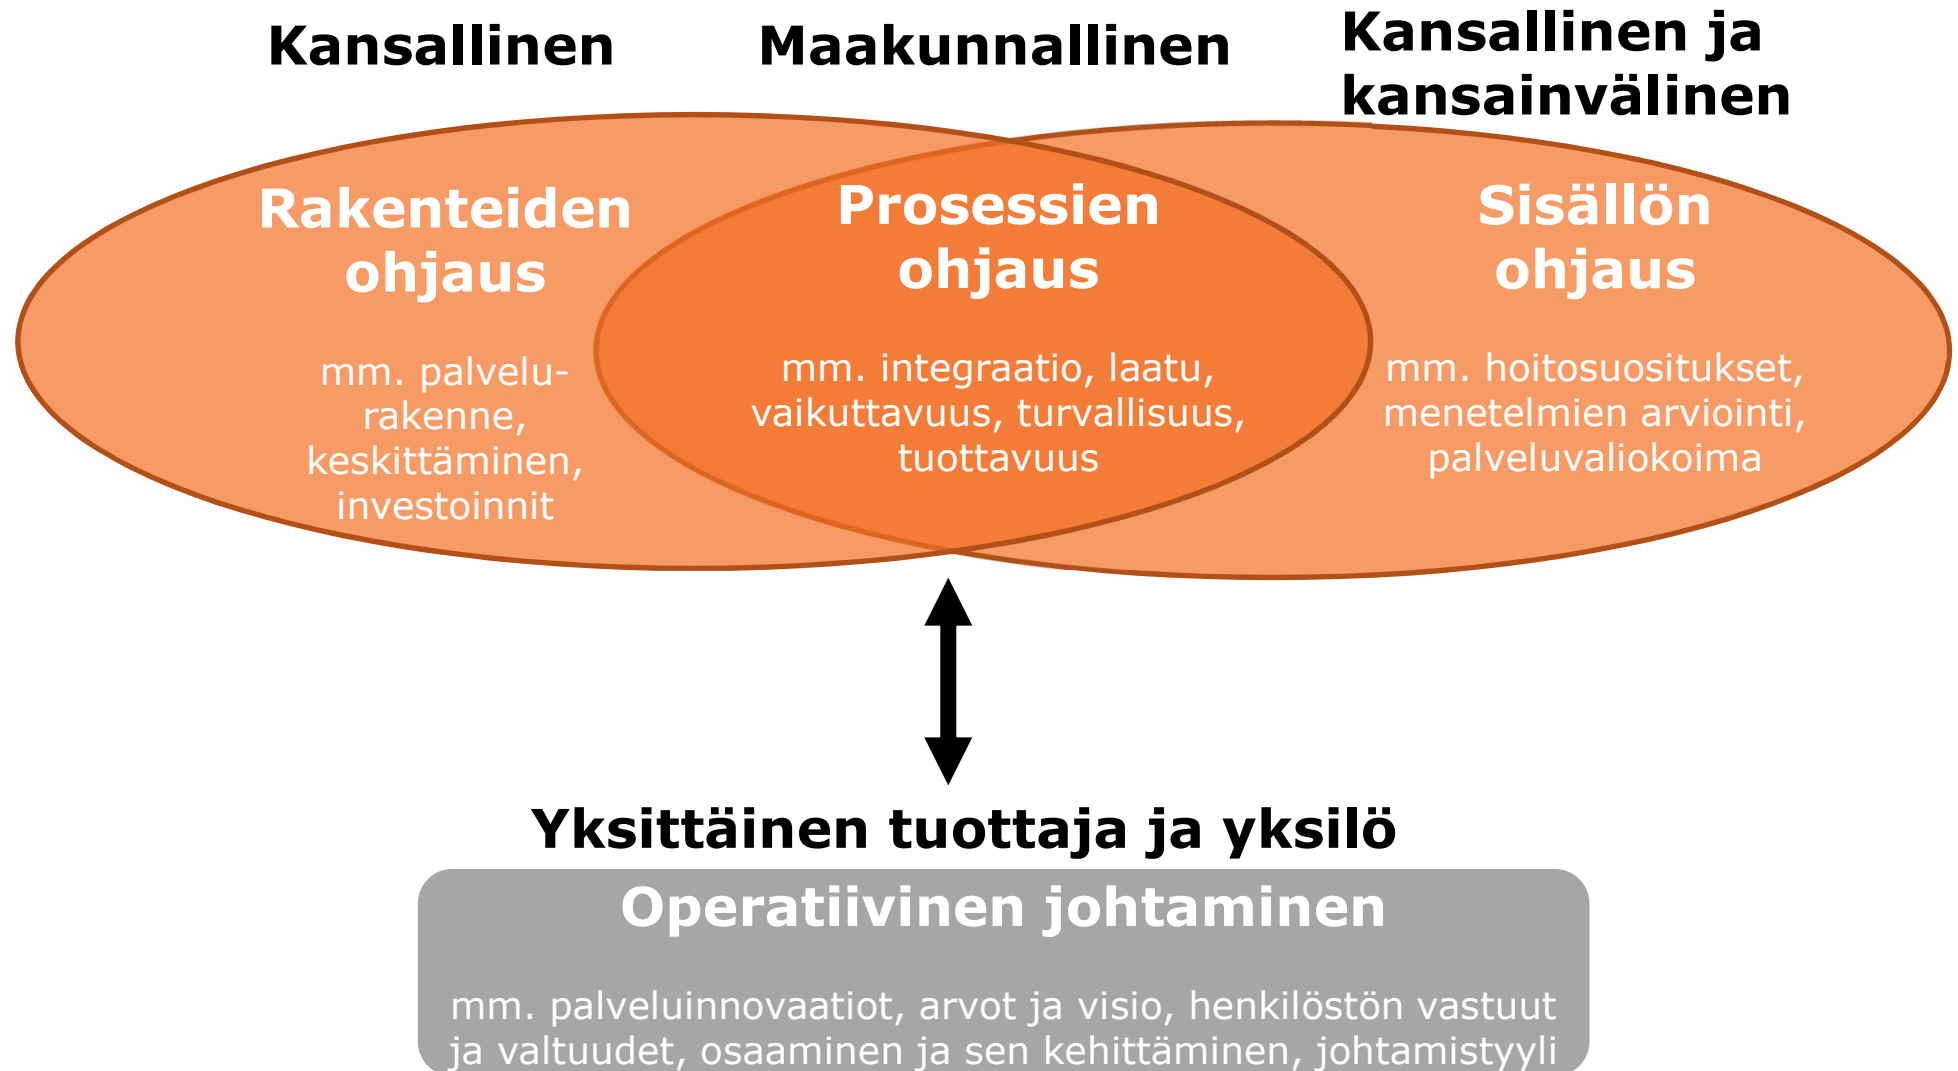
Kansallinen

Maakunnallinen

Kansallinen ja kansainvälinen

Rakenteiden ohjaus

mm. palvelurakenne, keskittäminen, investoinnit

Prosessien ohjaus

mm. integraatio, laatu, vaikuttavuus, turvallisuus, tuottavuus

Sisällön ohjaus

mm. hoitosuositukset, menetelmien arviointi, palveluvaliokoima

Yksittäinen tuottaja ja yksilö

Operatiivinen johtaminen

mm. palveluinnovaatiot, arvot ja visio, henkilöstön vastuut ja valtuudet, osaaminen ja sen kehittäminen, johtamistyyli